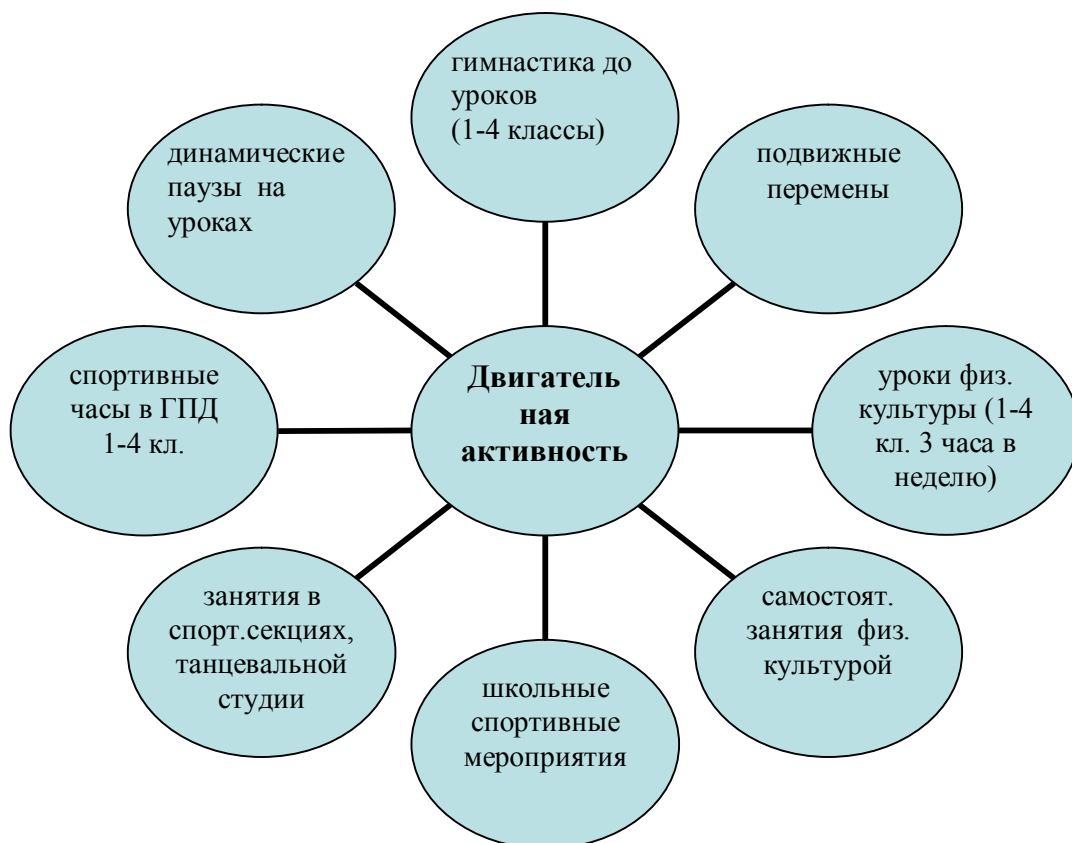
Двигатель ная активность

гимнастика до уроков (1-4 классы)

подвижные перемены

уроки физ. культуры (1-4 кл. 3 часа в неделю)

самостоят. занятия физ. культурой

школьные спортивные мероприятия

занятия в спорт.секциях, танцевальной студии

спортивные часы в ГПД 1-4 кл.

динамические паузы на уроках